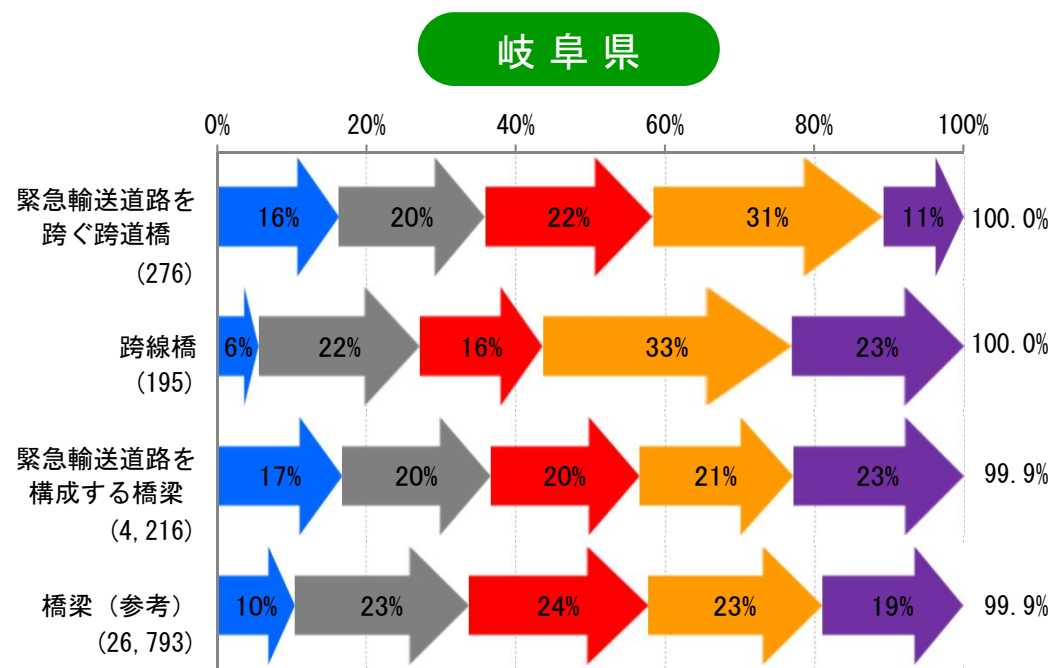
岐阜県

0% 20% 40% 60% 80% 100%

緊急輸送道路を跨ぐ跨道橋
(276)
16% 20% 22% 31% 11% 100.0%

跨線橋
(195)
6% 22% 16% 33% 23% 100.0%

緊急輸送道路を構成する橋梁
(4,216)
17% 20% 20% 21% 23% 99.9%

橋梁（参考）
(26,793)
10% 23% 24% 23% 19% 99.9%